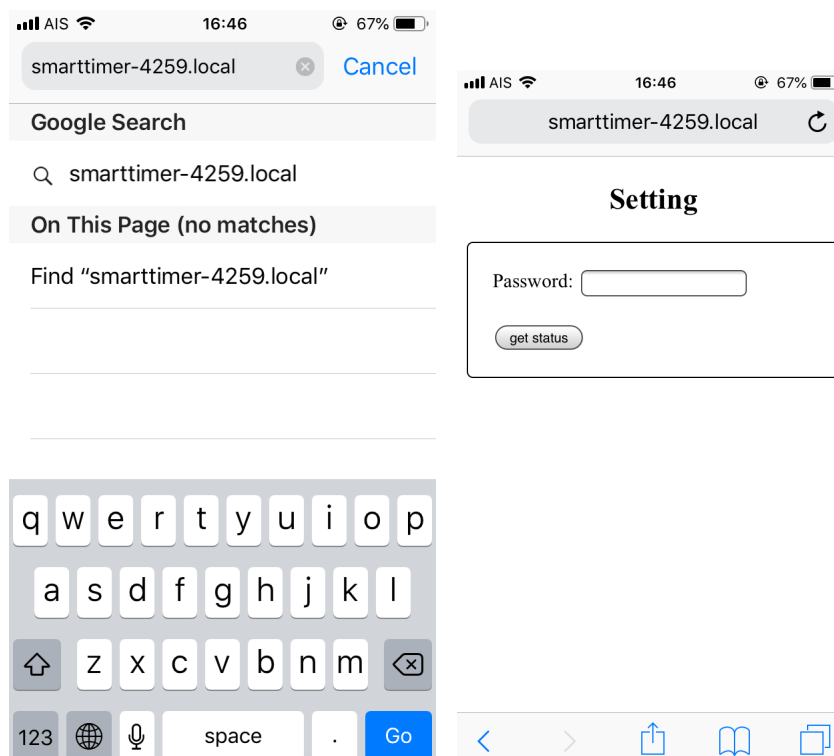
AIS 16:46 67%

smarttimer-4259.local Cancel

Google Search

smarttimer-4259.local

On This Page (no matches)

Find “smarttimer-4259.local”

q w e r t y u i o p
a s d f g h j k l
z x c v b n m
123 space . Go

AIS 16:46 67%

smarttimer-4259.local

Setting

Password:

get status